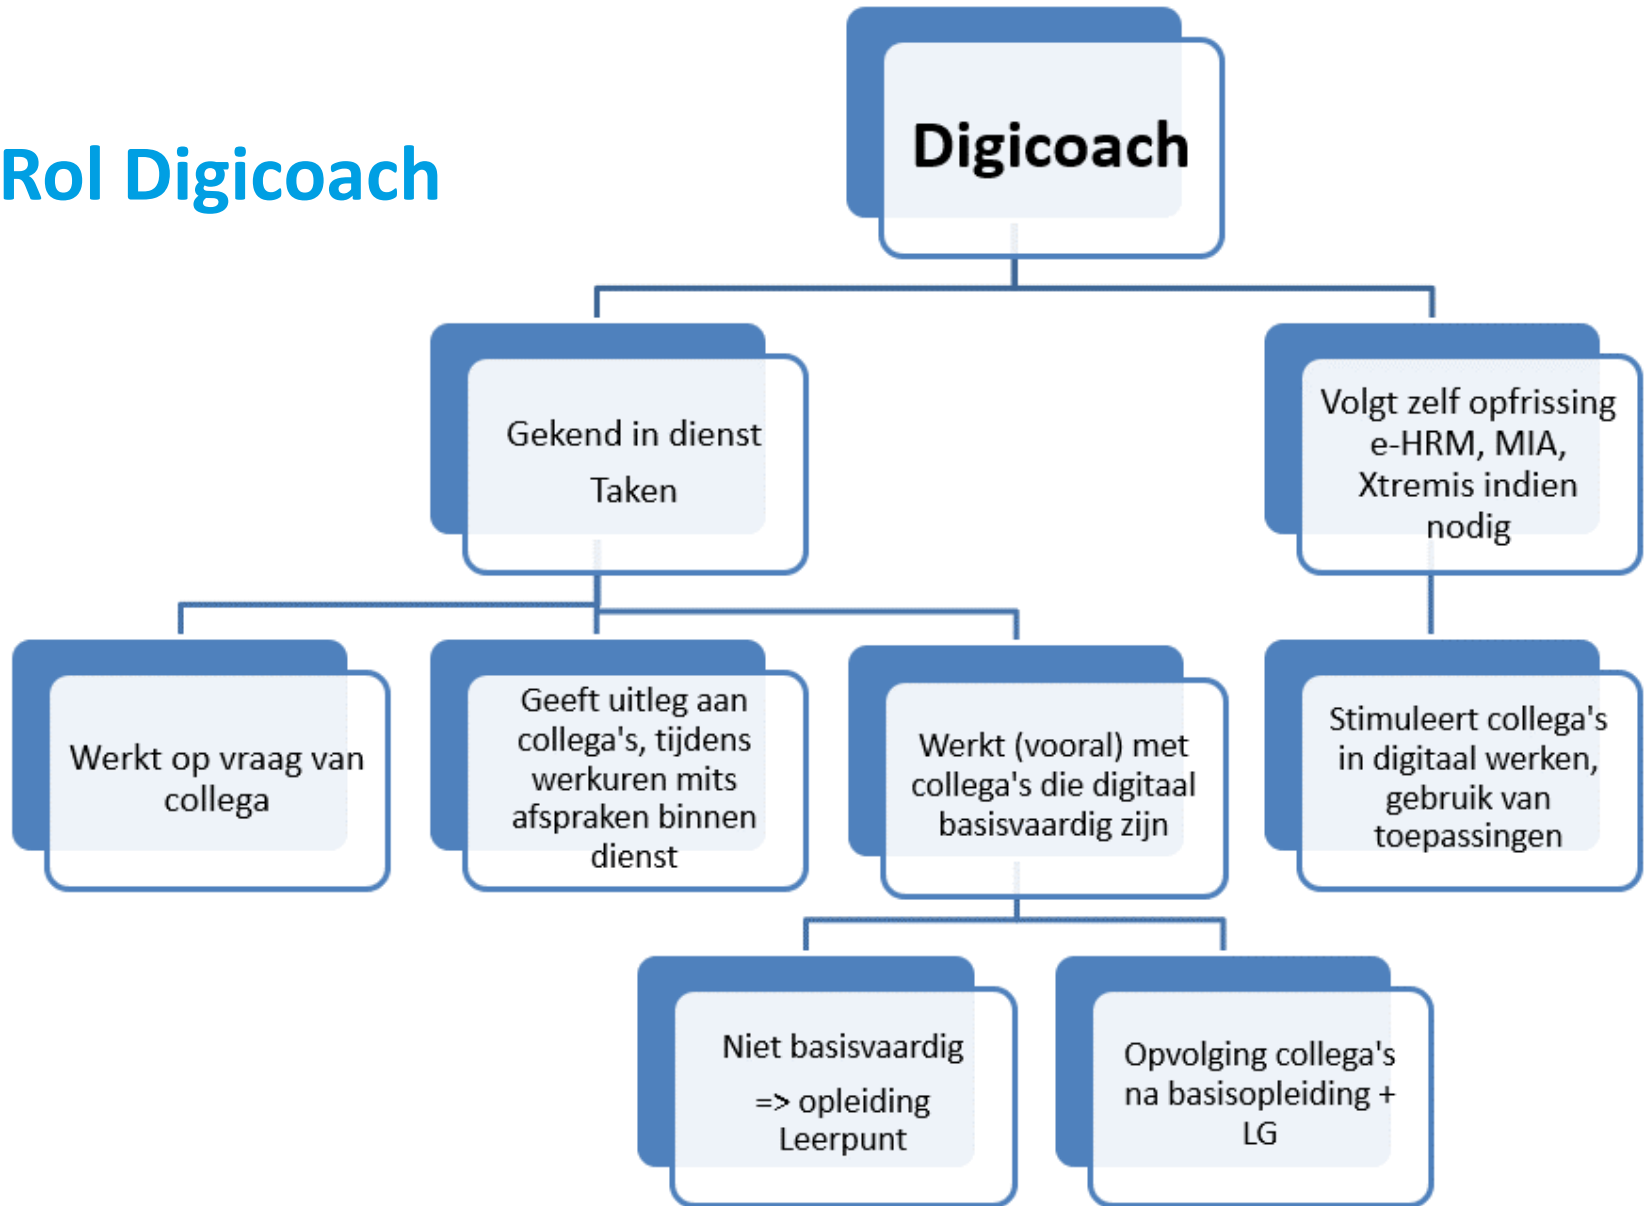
Rol Digicoach

Digicoach

Gekend in dienst

Taken

Volgt zelf opfrissing e-HRM, MIA, Xtremis indien nodig

Werkt op vraag van collega

Geeft uitleg aan collega's, tijdens werkuren mits afspraken binnen dienst

Werkt (vooral) met collega's die digitaal basisvaardig zijn

Stimuleert collega's in digitaal werken, gebruik van toepassingen

Niet basisvaardig

=> opleiding Leerpunt

Opvolging collega's na basisopleiding + LG